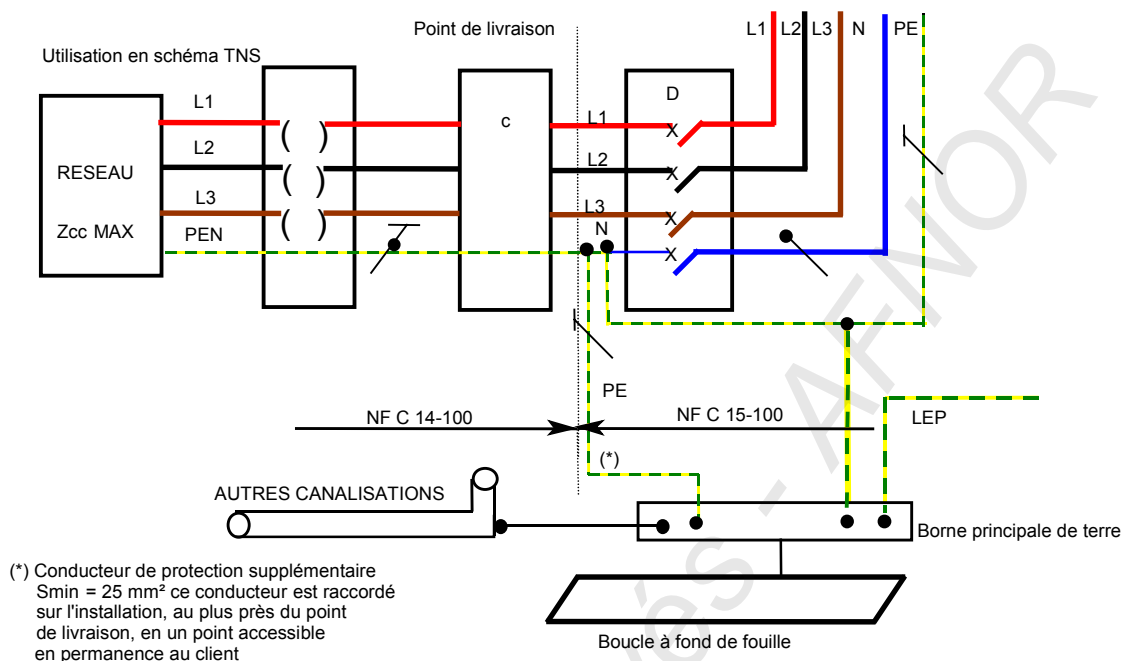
Point de livraison

Utilisation en schéma TNS

L1 L2 L3 N PE

RESEAU

Zcc MAX

L1

L2

L3

PEN

c

D

L1

L2

L3

N

X

X

X

X

PE

NF C 14-100

NF C 15-100

LEP

(*)

AUTRES CANALISATIONS

Borne principale de terre

(*) Conducteur de protection supplémentaire Smin = 25 mm² ce conducteur est raccordé sur l'installation, au plus près du point de livraison, en un point accessible en permanence au client

Boucle à fond de fouille

AFNOR